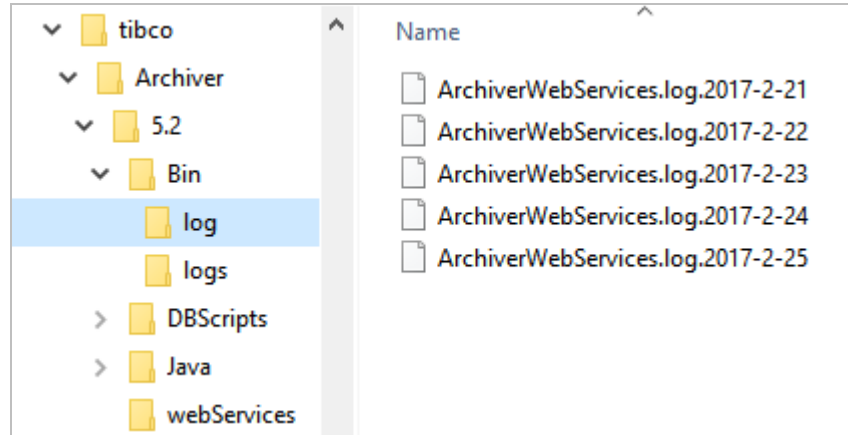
tibco
Archiver
5.2
Bin
log
logs
DBScripts
Java
webServices

Name
ArchiverWebServices.log.2017-2-21
ArchiverWebServices.log.2017-2-22
ArchiverWebServices.log.2017-2-23
ArchiverWebServices.log.2017-2-24
ArchiverWebServices.log.2017-2-25